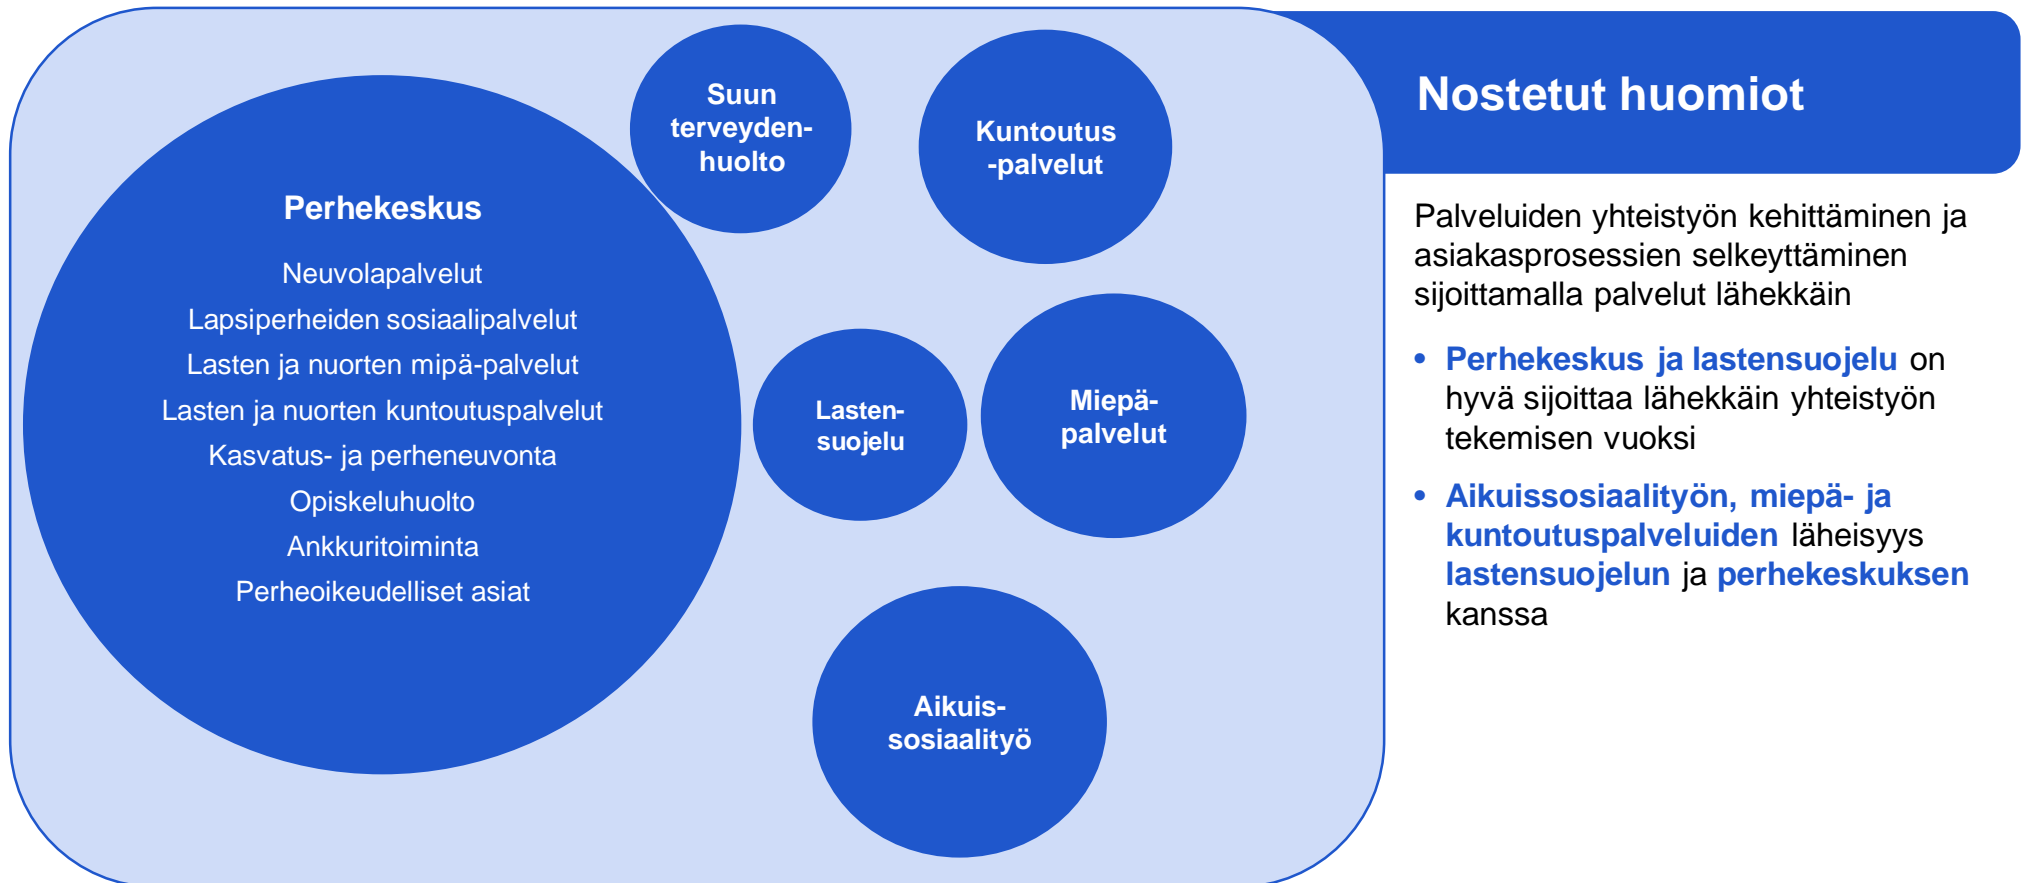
Perhekeskus

Neuvolapalvelut
Lapsiperheiden sosiaalipalvelut
Lasten ja nuorten mipä-palvelut
Lasten ja nuorten kuntoutuspalvelut
Kasvatus- ja perheneuvonta
Opiskeluhuolto
Ankkuritoiminta
Perheoikeudelliset asiat

Suun terveydenhuolto

Kuntoutus -palvelut

Lastensuojelu

Miepäpalvelut

Aikuissosiaalityö

Nostetut huomiot

Palveluiden yhteistyön kehittäminen ja asiakasprosessien selkeyttäminen sijoittamalla palvelut lähekkäin

• Perhekeskus ja lastensuojelu on hyvä sijoittaa lähekkäin yhteistyön tekemisen vuoksi

• Aikuissosiaalityön, miepä- ja kuntoutuspalveluiden läheisyys lastensuojelun ja perhekeskuksen kanssa